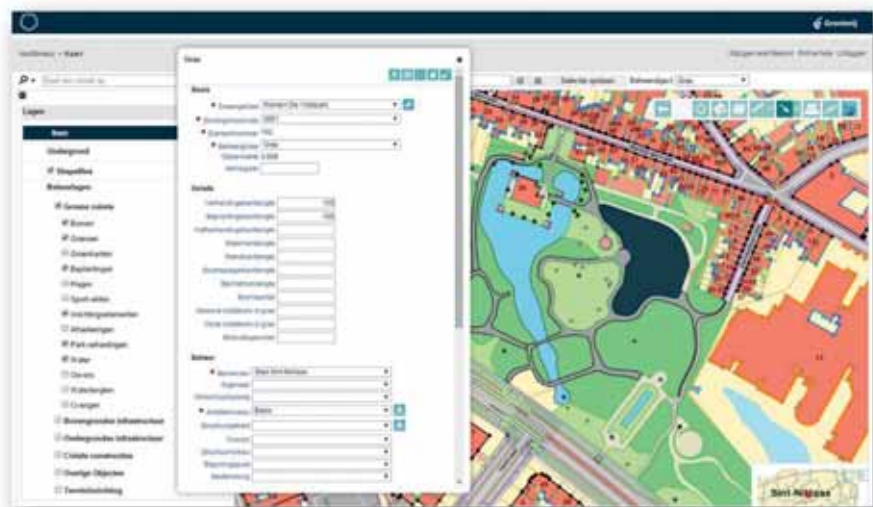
Groendij

Beheer > Kaart

Mijn instellingen Help Uitloggen

Lagen

Kaart

Ondergrond

Stippellijn

Beheerlagen

Groene objecten

Bomen

Gras

Bosplantsoen

Hagen

Water

Gras

Basis

Beheergebied

Beheergroep

Details

Beheer

Selectie opslaan

Sint-Niklaas